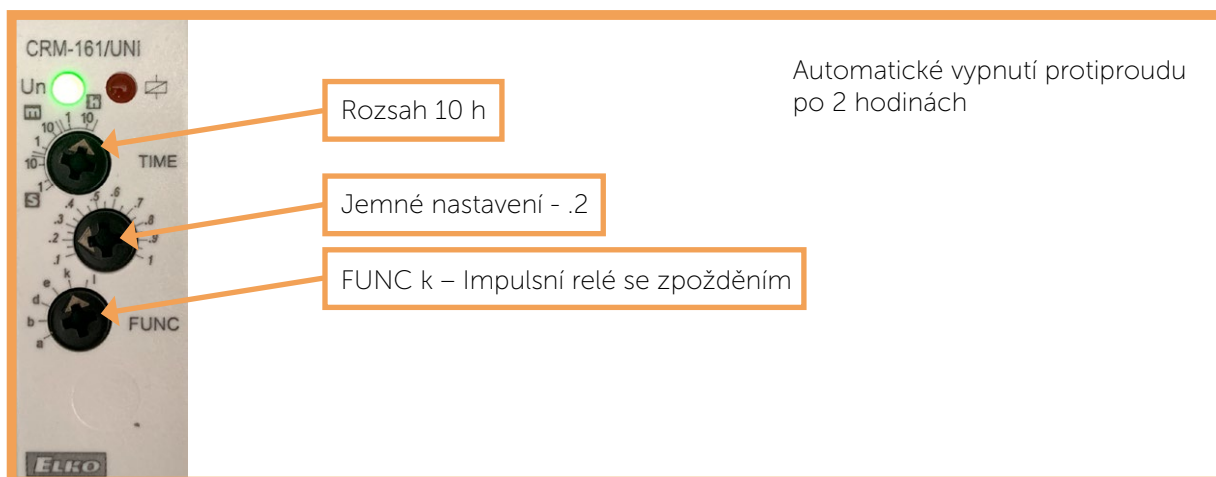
CRM-161/UNI

Un

m

h

10 1 10

10

1

s

TIME

.4 .5 .6 .7

.3

.2

.1

.8

.9

1

k

e

d

b

a

FUNC

ELKO

Rozsah 10 h

Jemné nastavení - .2

FUNC k – Impulsní relé se zpožděním

Automatické vypnutí protiproudu po 2 hodinách